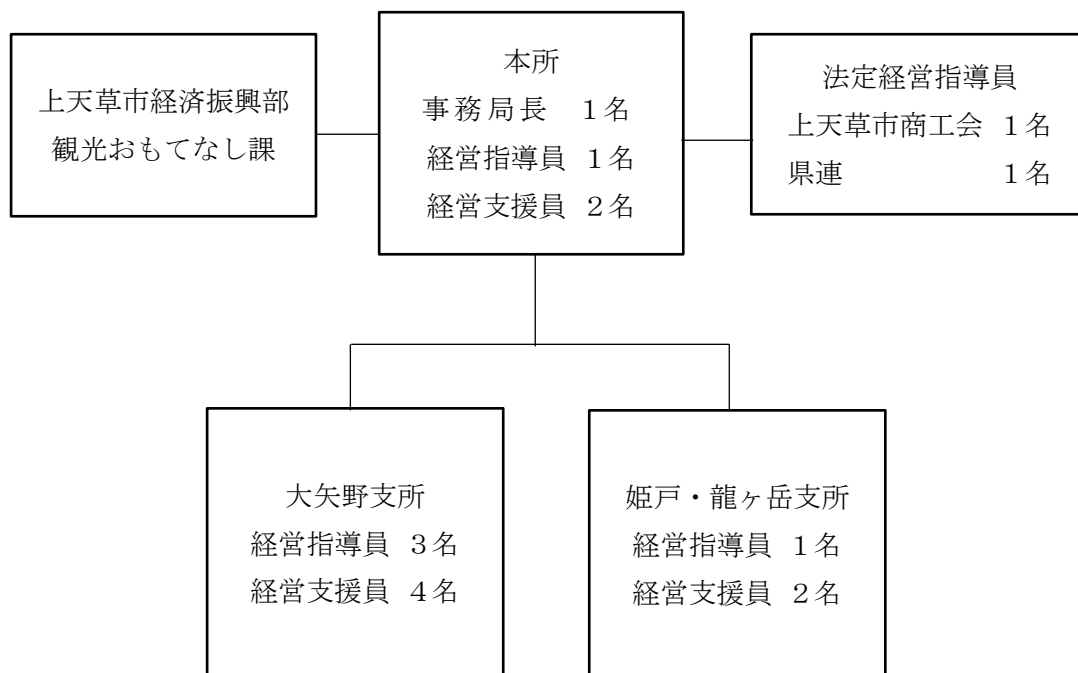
上天草市経済振興部
観光おもてなし課

本所
事務局長　1名
経営指導員　1名
経営支援員　2名

法定経営指導員
上天草市商工会　1名
県連　　　　　　1名

大矢野支所
経営指導員　3名
経営支援員　4名

姫戸・龍ヶ岳支所
経営指導員　1名
経営支援員　2名